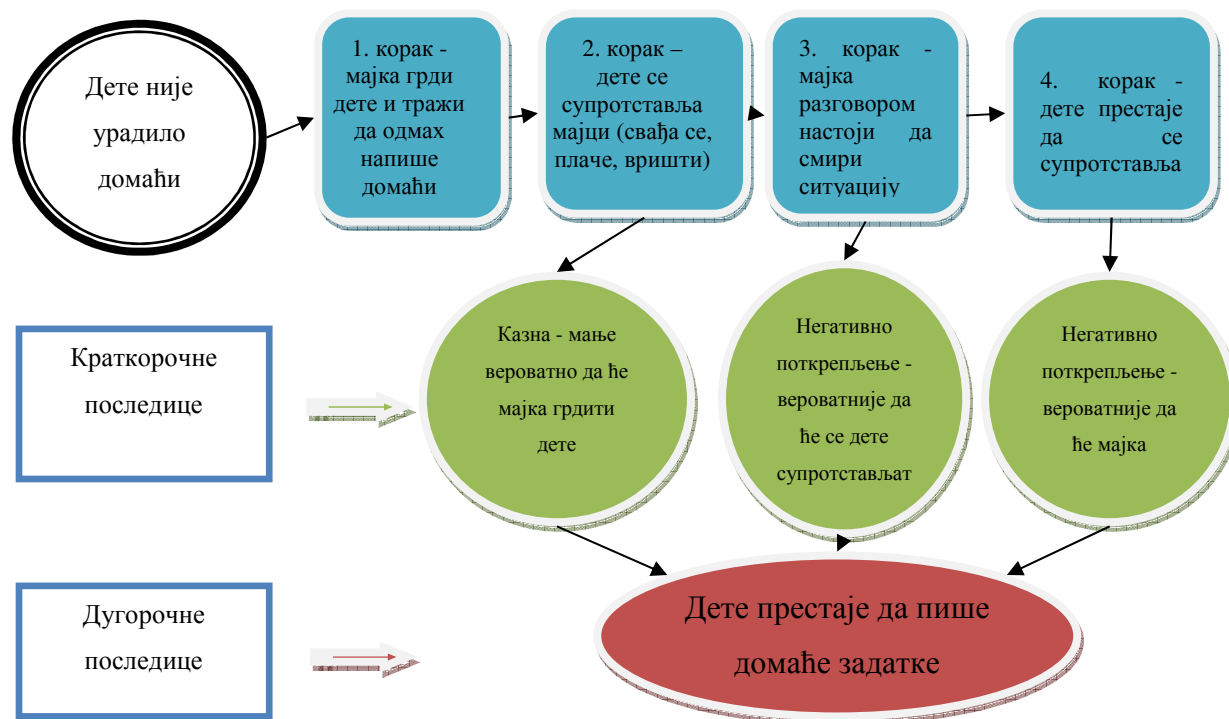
Дете није урадило домаћи

1. корак - мајка грди дете и тражи да одмах напише домаћи

2. корак – дете се супротставља мајци (свађа се, плаче, вришти)

3. корак - мајка разговором настоји да смири ситуацију

4. корак - дете престаје да се супротставља

Краткорочне последице

Казна - мање вероватно да ће мајка грдити дете

Негативно поткрепљење - вероватније да ће се дете супротстављат

Негативно поткрепљење - вероватније да ће мајка

Дугорочне последице

Дете престаје да пише домаће задатке